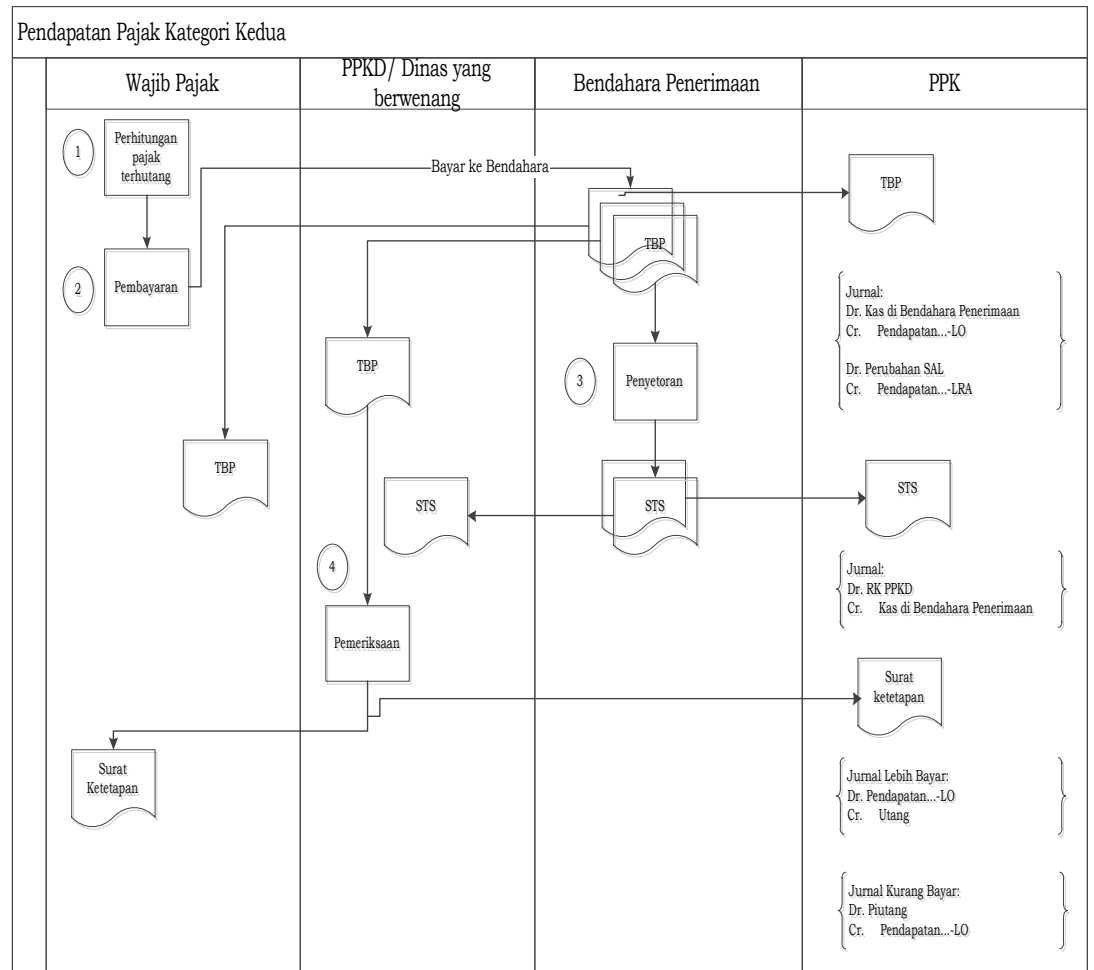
Pendapatan Pajak Kategori Kedua

Wajib Pajak

PPKD/ Dinas yang berwenang

Bendahara Penerimaan

PPK

1

Perhitungan pajak terhutang

Bayar ke Bendahara

TBP

TBP

2

Pembayaran

Jurnal:
Dr. Kas di Bendahara Penerimaan
Cr. Pendapatan...-LO

Dr. Perubahan SAL
Cr. Pendapatan...-LRA

TBP

3

Penyetoran

TBP

STS

STS

STS

4

Jurnal:
Dr. RK PPKD
Cr. Kas di Bendahara Penerimaan

Pemeriksaan

Surat ketetapan

Surat Ketetapan

Jurnal Lebih Bayar:
Dr. Pendapatan...-LO
Cr. Utang

Jurnal Kurang Bayar:
Dr. Piutang
Cr. Pendapatan...-LO